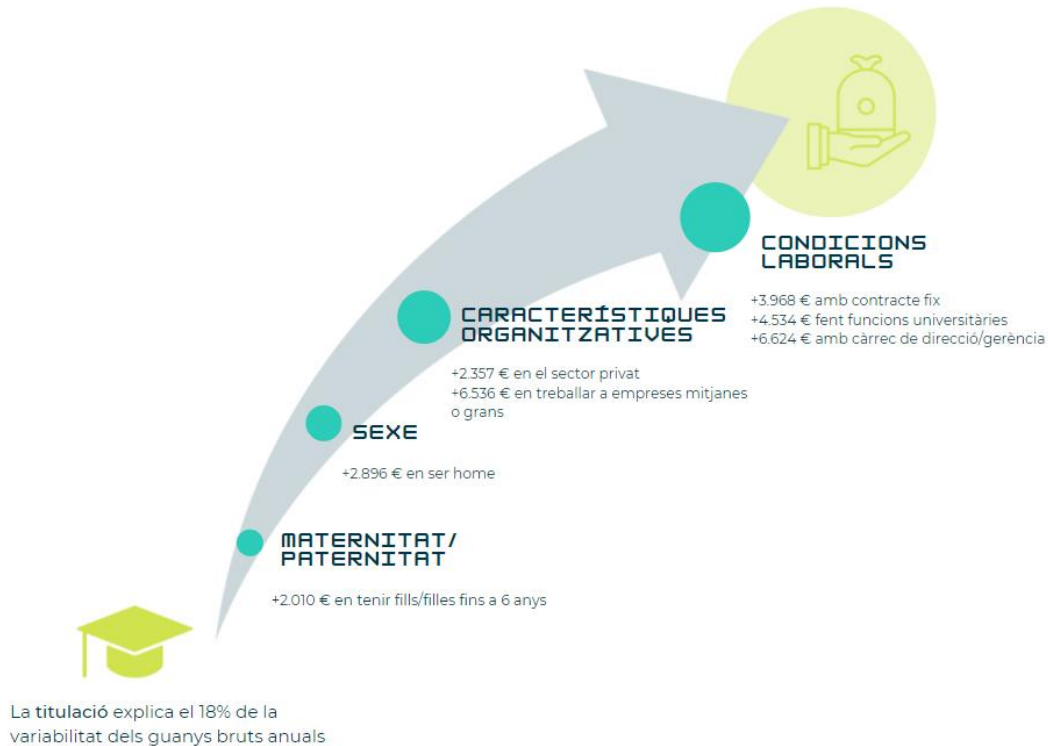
CONDICIONS LABORALS

+3.968 € amb contracte fix
+4.534 € fent funcions universitàries
+6.624 € amb càrrec de direcció/gerència

CARACTERÍSTIQUES ORGANITZATIVES

+2.357 € en el sector privat
+6.536 € en treballar a empreses mitjanes o grans

SEXE

+2.896 € en ser home

MATERNITAT/ PATERNITAT

+2.010 € en tenir fills/filles fins a 6 anys

La titulació explica el 18% de la variabilitat dels guanys bruts anuals